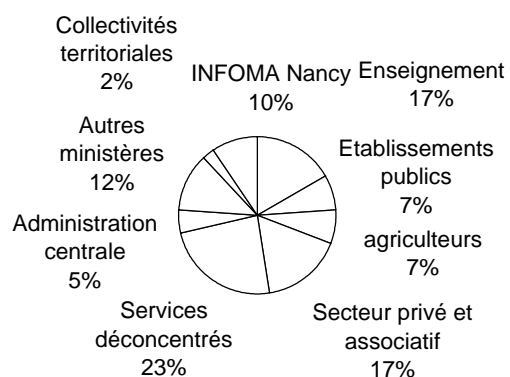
Collectivités territoriales
2%

INFOMA Nancy
10%

Enseignement
17%

Autres ministères
12%

Etablissements publics
7%

agriculteurs
7%

Administration centrale
5%

Services déconcentrés
23%

Secteur privé et associatif
17%